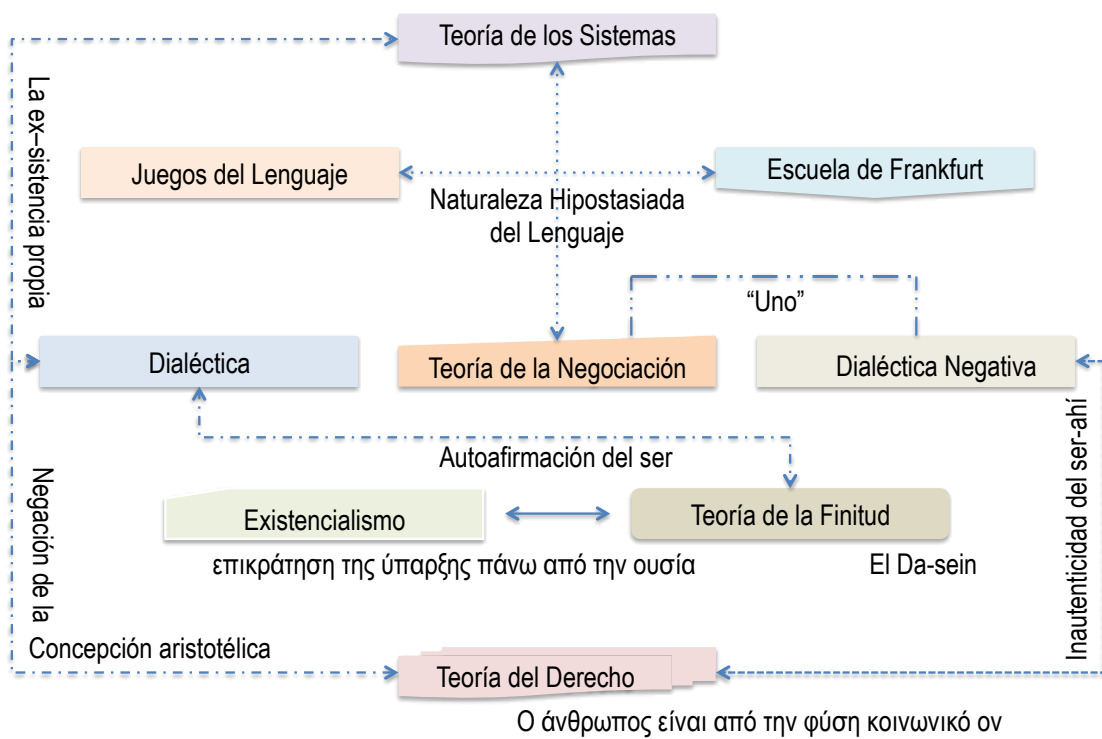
Teoría de los Sistemas

La ex–sistencia propia

Juegos del Lenguaje

Escuela de Frankfurt

Naturaleza Hipostasiada del Lenguaje

"Uno"

Dialéctica

Teoría de la Negociación

Dialéctica Negativa

Autoafirmación del ser

Existencialismo

Teoría de la Finitud

επικράτηση της ύπαρξης πάνω από την ουσία

El Da-sein

Negación de la

Inautenticidad del ser-ahí

Concepción aristotélica

Teoría del Derecho

Ο άνθρωπος είναι από την φύση κοινωνικό ον